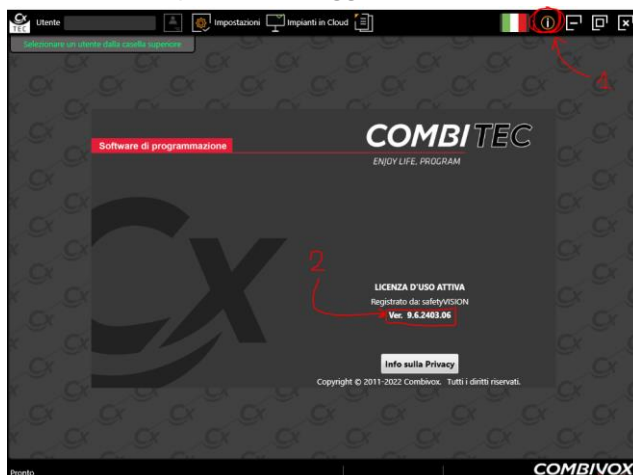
TEC Utente Impostazioni Impianti in Cloud

Selezionare un utente dalla casella superiore

1

Software di programmazione

COMBITEC

ENJOY LIFE, PROGRAM

2

LICENZA D'USO ATTIVA

Registrato da: safetyVISION

Ver. 9.6.2403.06

Info sulla Privacy

Copyright © 2011-2022 Combivox. Tutti i diritti riservati.

Pronto

COMBIVOX